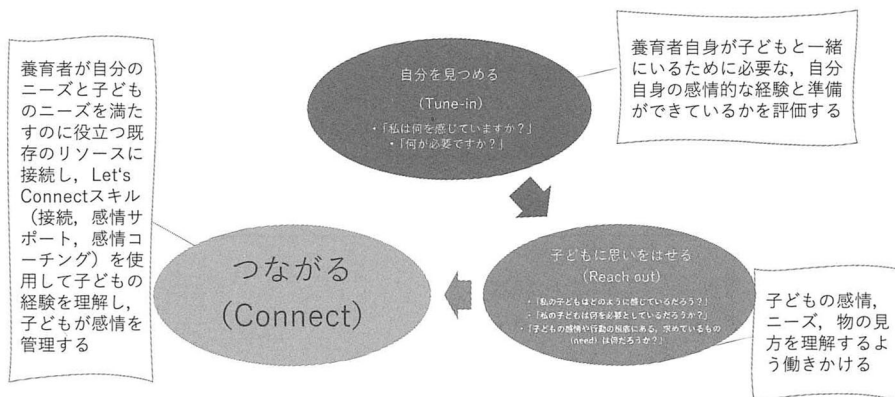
自分を見つめる
(Tune-in)
・「私は何を感じていますか？」
・「何が必要ですか？」

養育者自身が子どもと一緒にいるために必要な，自分自身の感情的な経験と準備ができているかを評価する

子どもに思いをはせる
(Reach out)
・「私の子どもはどのように感じているだろう？」
・「私の子どもは何を必要としているだろうか？」
・「子どもの感情や行動の根底にある，求めているもの(need)は何だろうか？」

子どもの感情，ニーズ，物の見方を理解するよう働きかける

つながる
(Connect)

養育者が自分のニーズと子どものニーズを満たすのに役立つ既存のリソースに接続し，Let'sConnectスキル（接続，感情サポート，感情コーチング）を使用して子どもの経験を理解し，子どもが感情を管理する